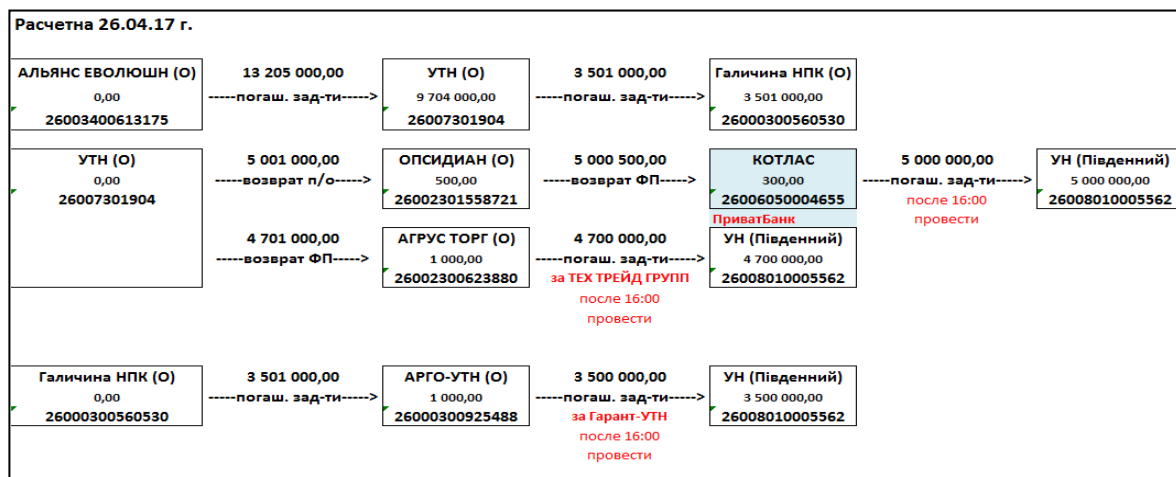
Расчетна 26.04.17 г.

АЛЬЯНС ЕВОЛЮШН (О)
0,00
26003400613175

13 205 000,00
-----погаш. зад-ти----->

УТН (О)
9 704 000,00
26007301904

3 501 000,00
-----погаш. зад-ти----->

Галичина НПК (О)
3 501 000,00
26000300560530

УТН (О)
0,00
26007301904

5 001 000,00
-----возврат п/о----->

ОПСИДИАН (О)
500,00
26002301558721

5 000 500,00
-----возврат ФП----->

КОТЛАС
300,00
26006050004655
ПриватБанк

5 000 000,00
-----погаш. зад-ти----->
после 16:00
провести

УН (Південний)
5 000 000,00
26008010005562

4 701 000,00
-----возврат ФП----->

АГРУС ТОРГ (О)
1 000,00
26002300623880

4 700 000,00
-----погаш. зад-ти----->
за ТЕХ ТРЕЙД ГРУПП
после 16:00
провести

УН (Південний)
4 700 000,00
26008010005562

Галичина НПК (О)
0,00
26000300560530

3 501 000,00
-----погаш. зад-ти----->

АРГО-УТН (О)
1 000,00
26000300925488

3 500 000,00
-----погаш. зад-ти----->
за Гарант-УТН
после 16:00
провести

УН (Південний)
3 500 000,00
26008010005562